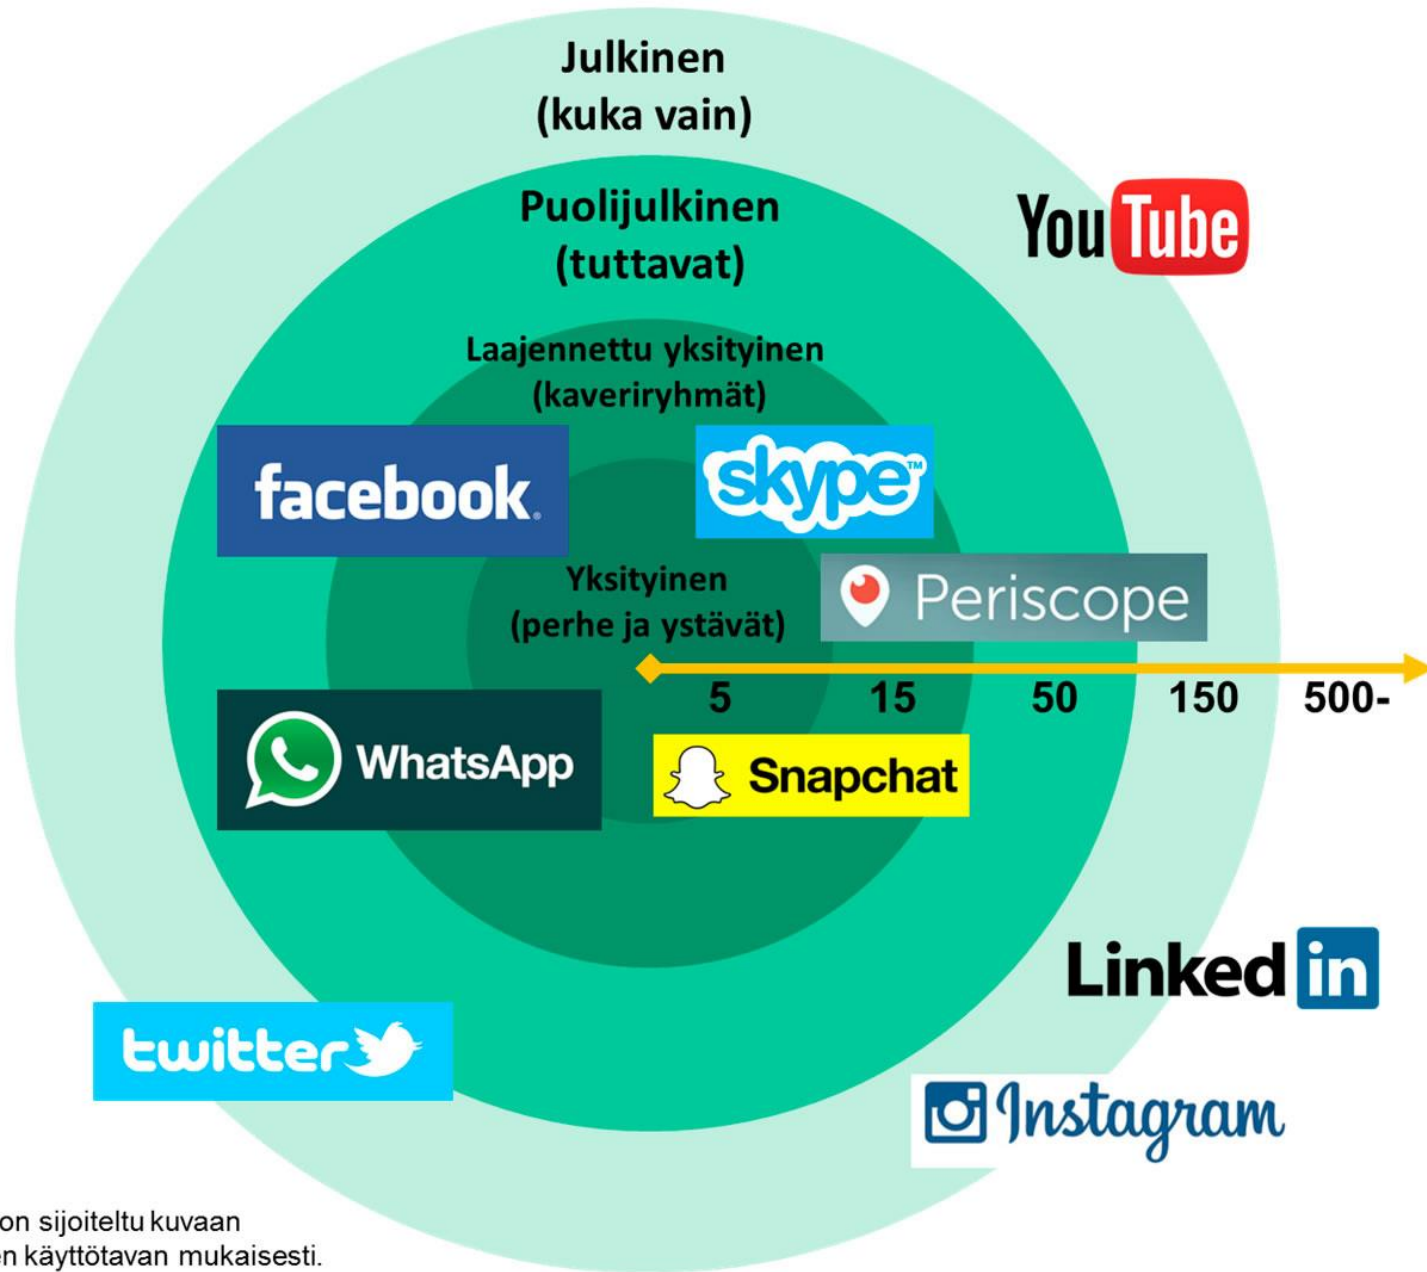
Julkinen
(kuka vain)

Puolijulkinen
(tuttavat)

Laajennettu yksityinen
(kaveriryhmät)

Yksityinen
(perhe ja ystävät)

YouTube

facebook

skype

Periscope

5 15 50 150 500-

WhatsApp

Snapchat

LinkedIn

twitter

Instagram

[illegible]on sijoiteltu kuvaan
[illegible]en käyttötavan mukaisesti.